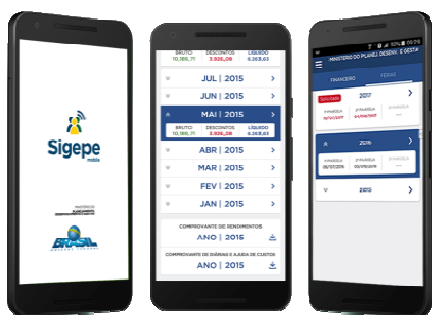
Sigepe
mobile

MINISTÉRIO DO
PLANEJAMENTO

BRASIL

BRUTO 10.189,71
DESCONTOS 3.926,08
LÍQUIDO 6.263,63

JUL | 2015
JUN | 2015
MAI | 2015
BRUTO 10.189,71
DESCONTOS 3.926,08
LÍQUIDO 6.263,63
ABR | 2015
MAR | 2015
FEV | 2015
JAN | 2015

COMPROVANTE DE RENDIMENTOS
ANO | 2016

COMPROVANTE DE DIÁRIAS E AJUDA DE CUSTOS
ANO | 2015

MINISTÉRIO DO PLANEJ. DESENV. E GESTÃ
FINANCEIRO
FÉRIAS
2017
2016
2015